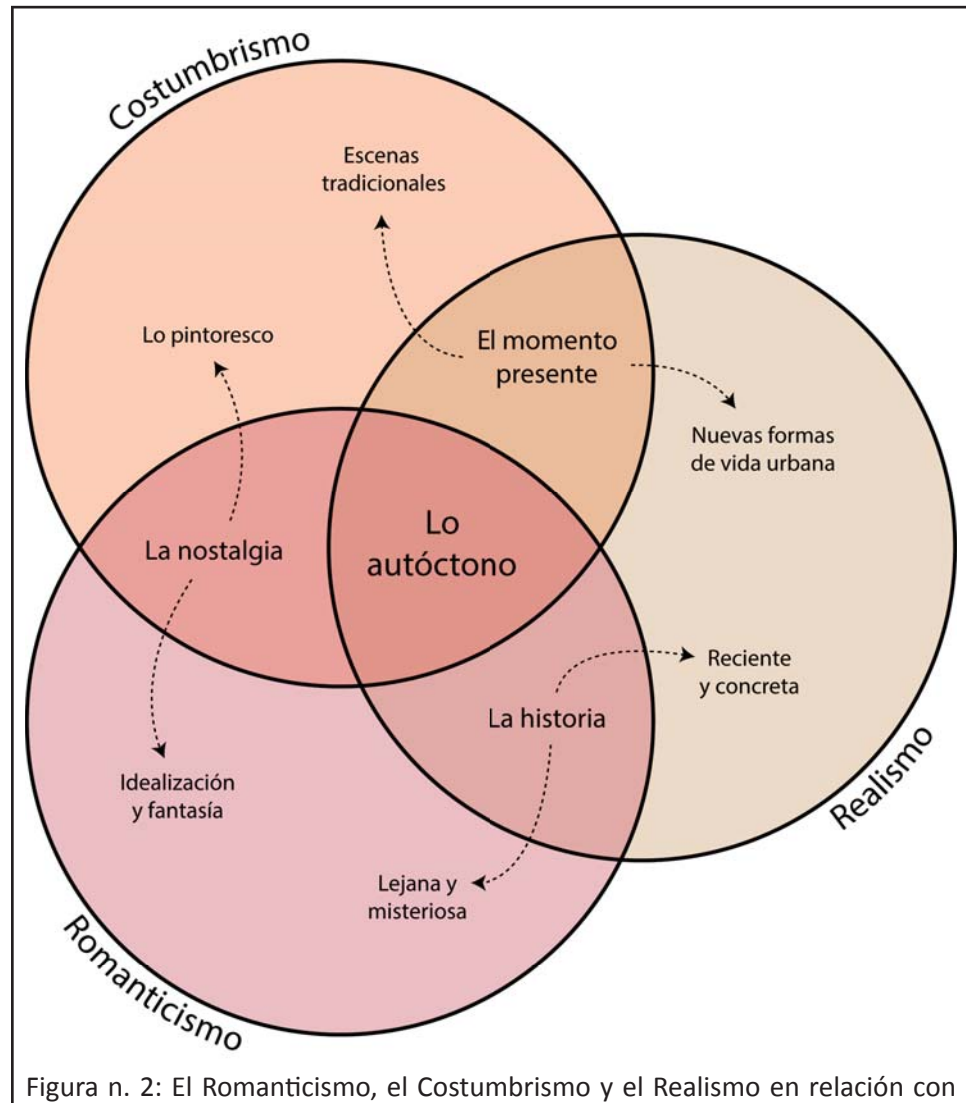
Costumbrismo

Escenas tradicionales

Lo pintoresco

El momento presente

Nuevas formas de vida urbana

La nostalgia

Lo autóctono

Reciente y concreta

La historia

Idealización y fantasía

Realismo

Lejana y misteriosa

Romanticismo

Figura n. 2: El Romanticismo, el Costumbrismo y el Realismo en relación con